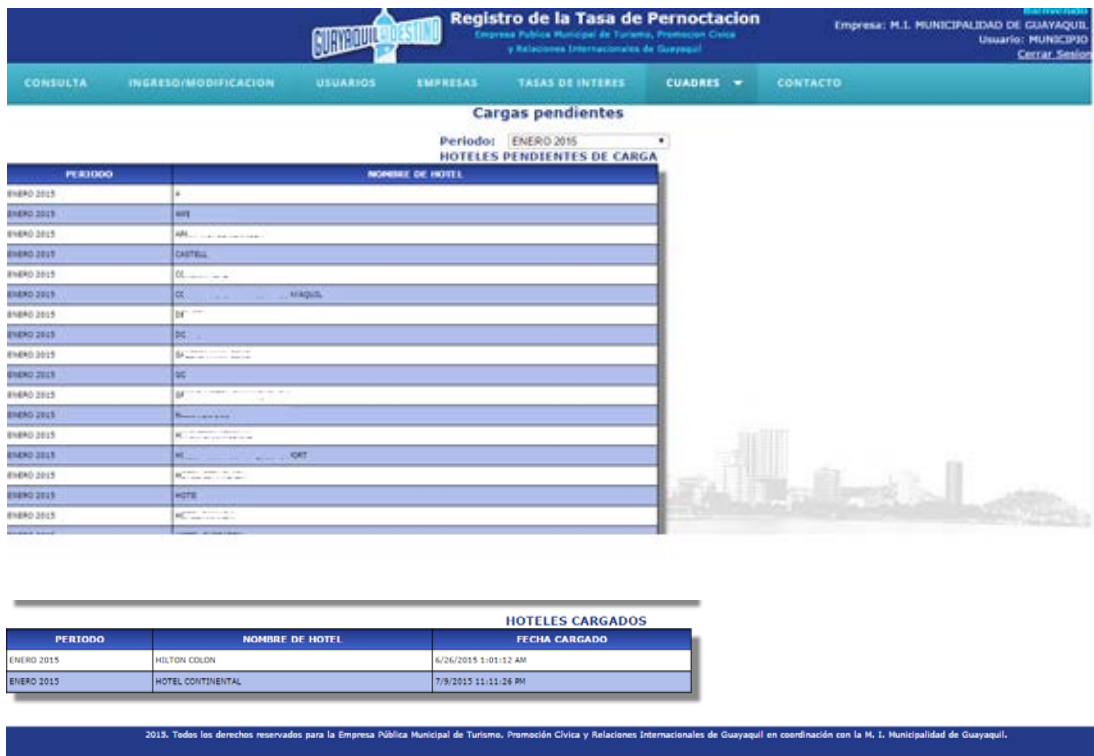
GUAYAQUIL ES MI DESTINO

Registro de la Tasa de Pernoctacion
Empresa Publica Municipal de Turismo, Promocion Civica y Relaciones Internacionales de Guayaquil

Bienvenido
Empresa: M.I. MUNICIPALIDAD DE GUAYAQUIL
Usuario: MUNICIPIO
Cerrar Sesion

CONSULTA | INGRESO/MODIFICACION | USUARIOS | EMPRESAS | TASAS DE INTERES | CUADRES ▼ | CONTACTO

Cargas pendientes

Periodo: ENERO 2015

HOTELES PENDIENTES DE CARGA

| PERIODO | NOMBRE DE HOTEL |
|---|---|
| ENERO 2015 | A |
| ENERO 2015 | APE |
| ENERO 2015 | AM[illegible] |
| ENERO 2015 | CASTELL |
| ENERO 2015 | CL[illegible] |
| ENERO 2015 | CC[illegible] YAQUIL |
| ENERO 2015 | DI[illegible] |
| ENERO 2015 | DC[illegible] |
| ENERO 2015 | G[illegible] |
| ENERO 2015 | GC |
| ENERO 2015 | GF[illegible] |
| ENERO 2015 | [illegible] |
| ENERO 2015 | H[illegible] |
| ENERO 2015 | H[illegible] ORT |
| ENERO 2015 | H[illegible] |
| ENERO 2015 | HOTE |
| ENERO 2015 | HC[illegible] |

HOTELES CARGADOS

| PERIODO | NOMBRE DE HOTEL | FECHA CARGADO |
|---|---|---|
| ENERO 2015 | HILTON COLON | 6/26/2015 1:01:12 AM |
| ENERO 2015 | HOTEL CONTINENTAL | 7/9/2015 11:11:26 PM |

2015. Todos los derechos reservados para la Empresa Pública Municipal de Turismo, Promoción Cívica y Relaciones Internacionales de Guayaquil en coordinación con la M. I. Municipalidad de Guayaquil.